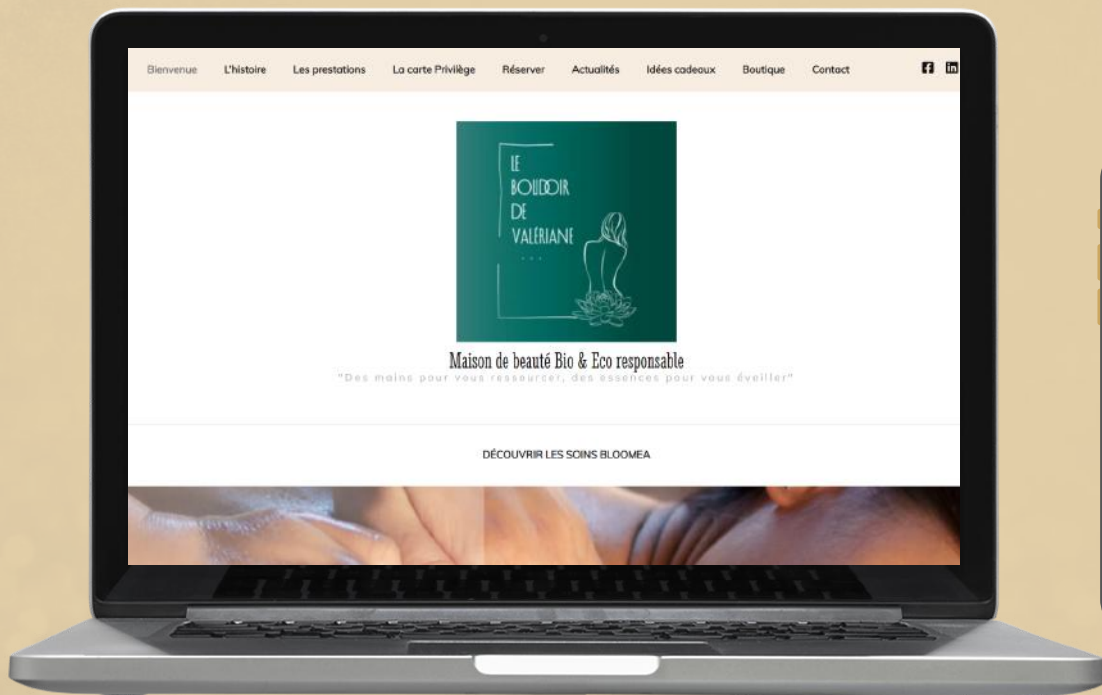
Bienvenue L'histoire Les prestations La carte Privilège Réserver Actualités Idées cadeaux Boutique Contact

LE BOUDOIR DE VALÉRIANE

Maison de beauté Bio & Eco responsable

"Des mains pour vous ressourcer, des essences pour vous éveiller"

DÉCOUVRIR LES SOINS BLOOMEA